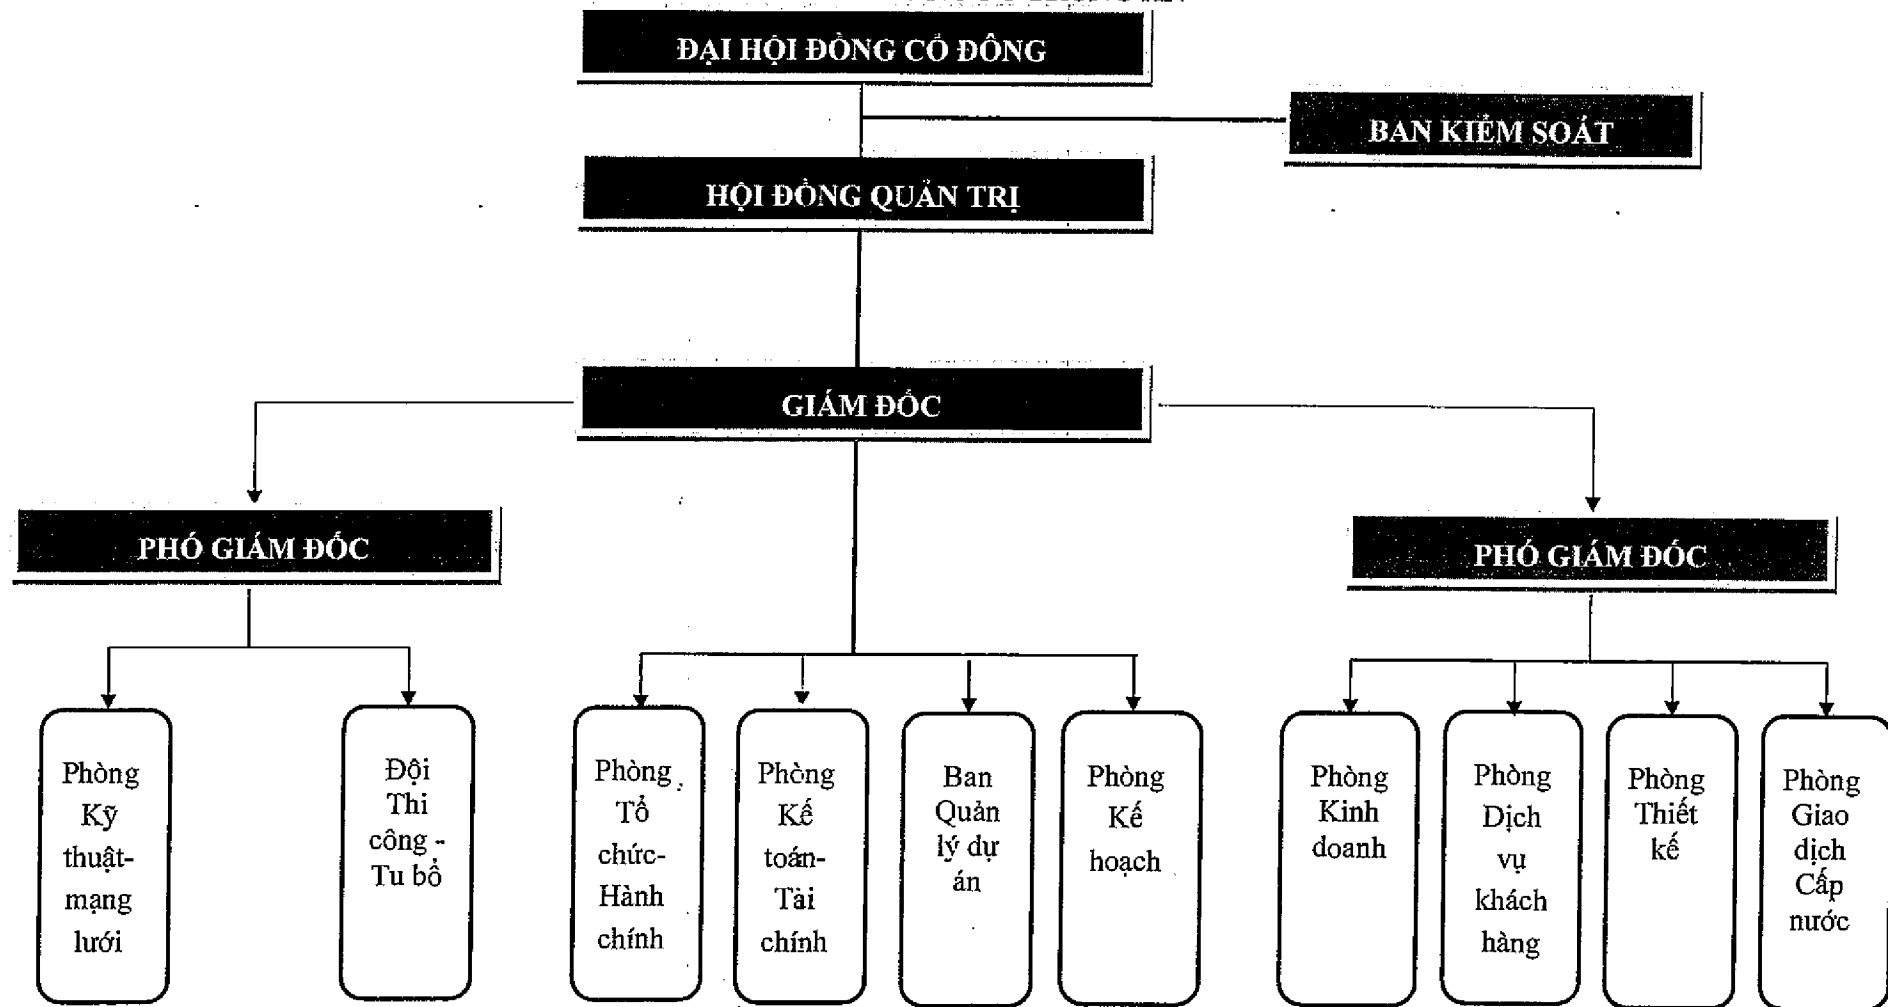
ĐẠI HỘI ĐỒNG CỔ ĐÔNG

BAN KIỂM SOÁT

HỘI ĐỒNG QUẢN TRỊ

GIÁM ĐỐC

PHÓ GIÁM ĐỐC

PHÓ GIÁM ĐỐC

Phòng Kỹ thuật-mạng lưới

Đội Thi công - Tu bổ

Phòng Tổ chức-Hành chính

Phòng Kế toán-Tài chính

Ban Quản lý dự án

Phòng Kế hoạch

Phòng Kinh doanh

Phòng Dịch vụ khách hàng

Phòng Thiết kế

Phòng Giao dịch Cấp nước